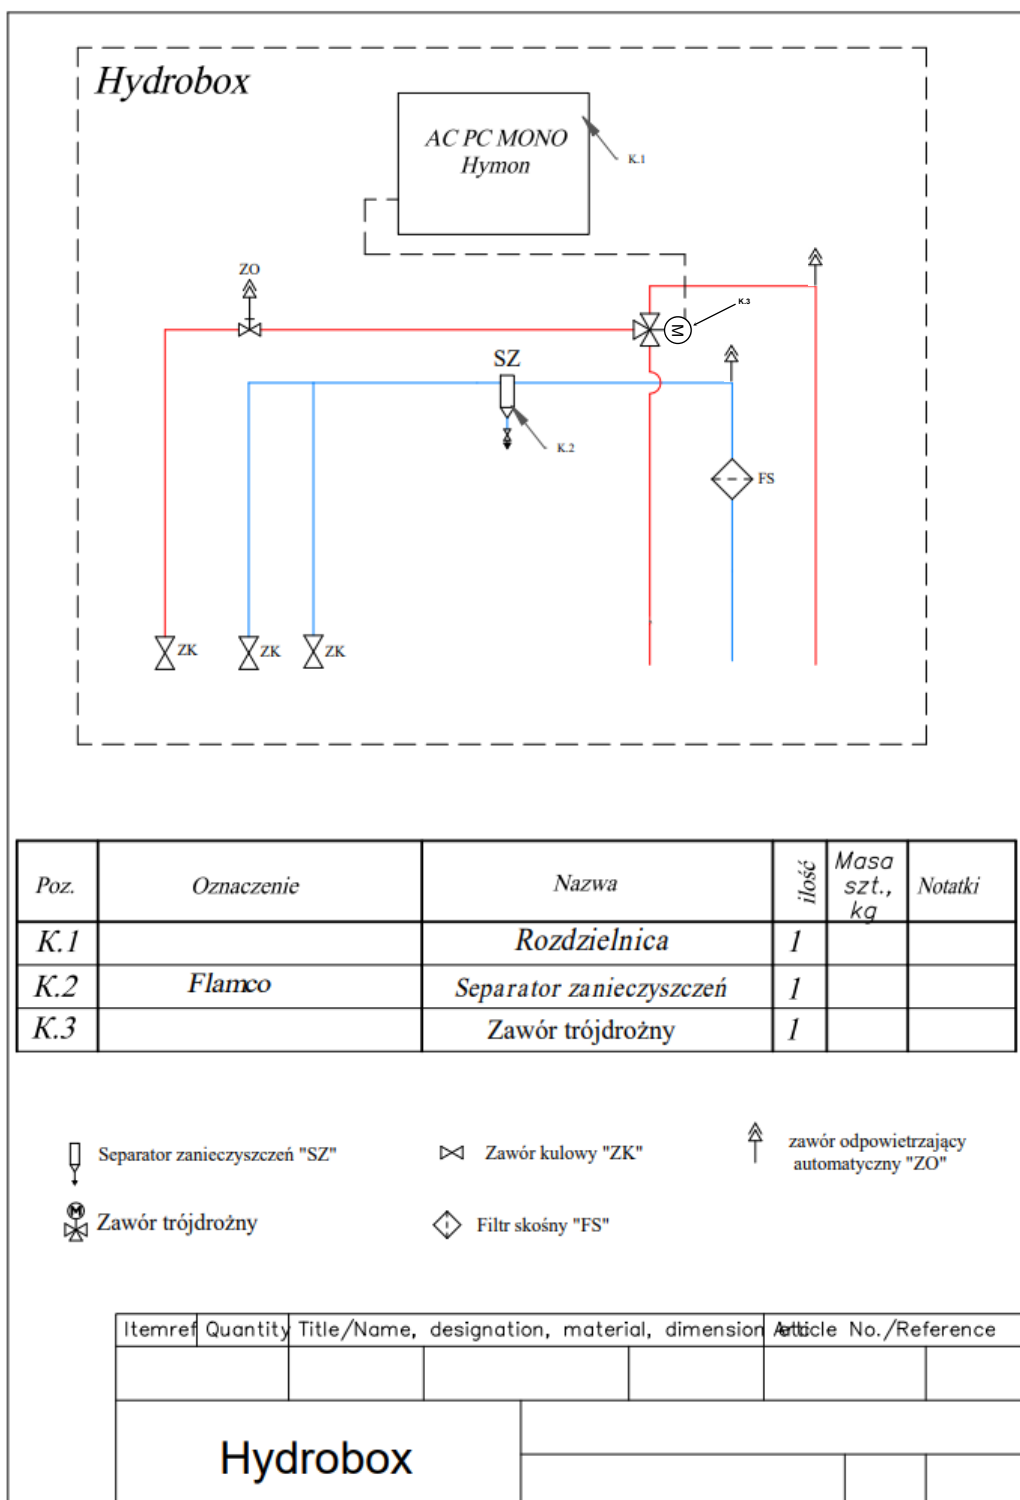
Hydrobox

AC PC MONO
Hymon

K.1

ZO

K.3

SZ

K.2

FS

ZK ZK ZK

| Poz. | Oznaczenie | Nazwa | ilość | Masa szt., kg | Notatki |
|---|---|---|---|---|---|
| K.1 | | Rozdzielnica | 1 | | |
| K.2 | Flamco | Separator zanieczyszczeń | 1 | | |
| K.3 | | Zawór trójdrożny | 1 | | |

Separator zanieczyszczeń "SZ"

Zawór kulowy "ZK"

zawór odpowietrzający automatyczny "ZO"

Zawór trójdrożny

Filtr skośny "FS"

| Itemref | Quantity | Title/Name, designation, material, dimension | Article No./Reference |
|---|---|---|---|
| | | | |

Hydrobox